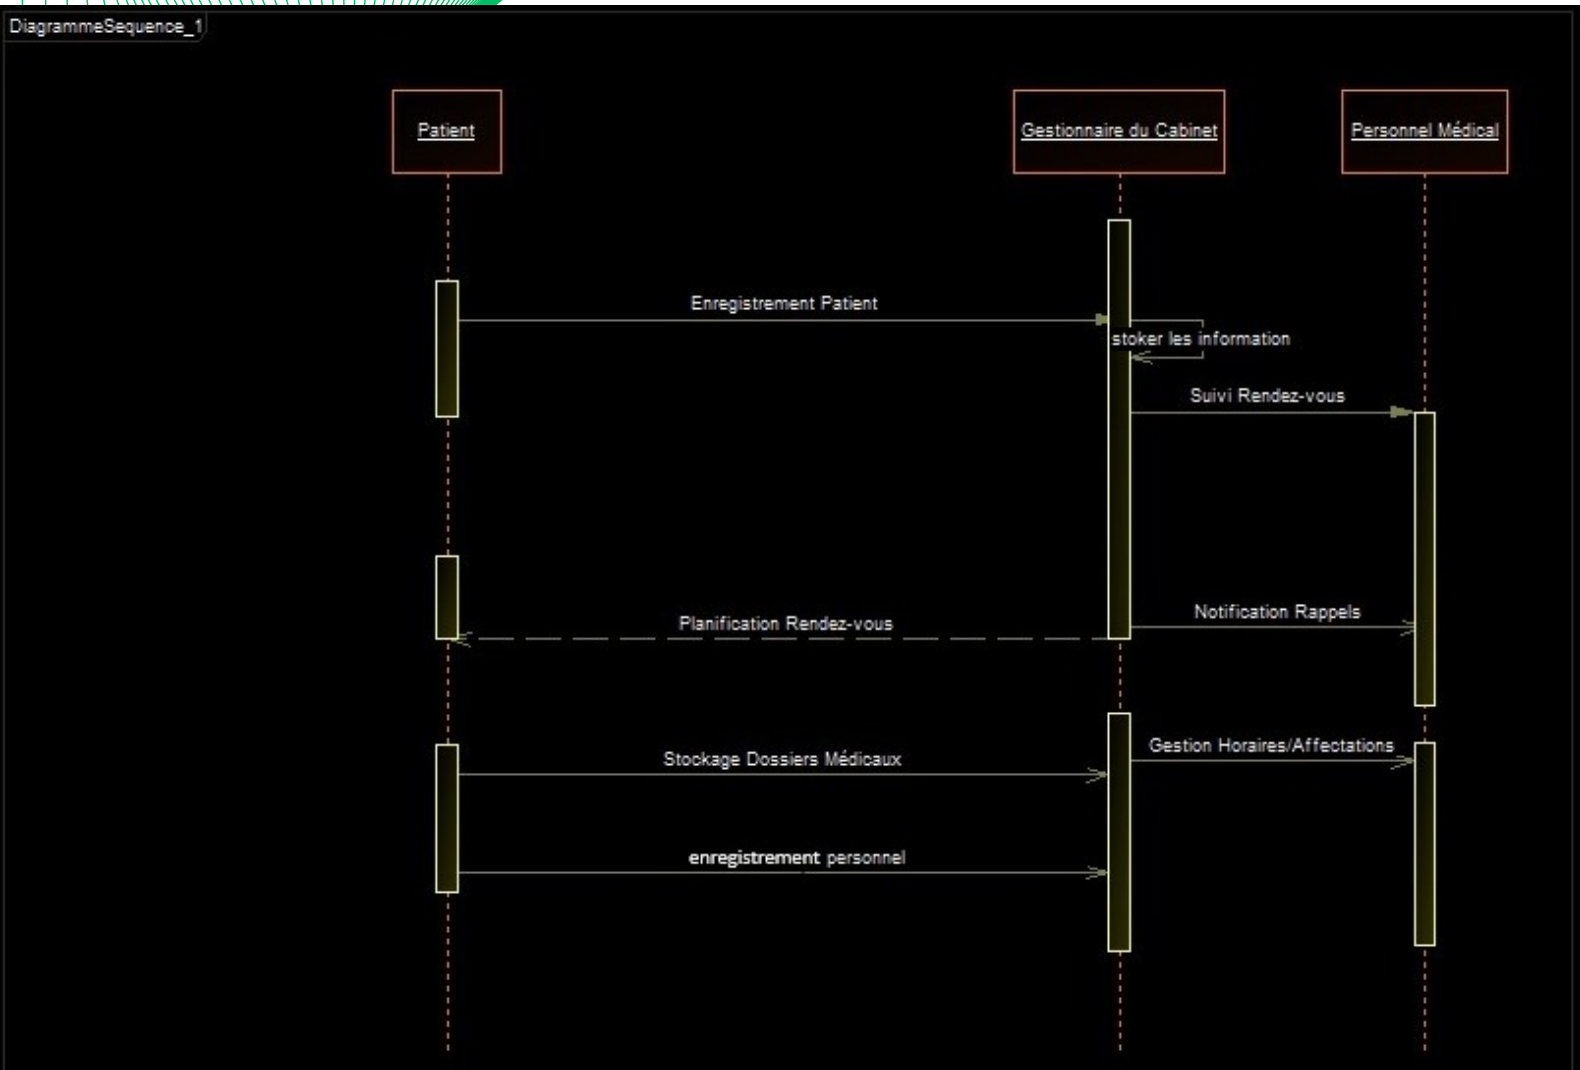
DiagrammeSequence_1

Patient

Gestionnaire du Cabinet

Personnel Médical

Enregistrement Patient

stoker les information

Suivi Rendez-vous

Notification Rappels

Planification Rendez-vous

Gestion Horaires/Affectations

Stockage Dossiers Médicaux

enregistrement personnel